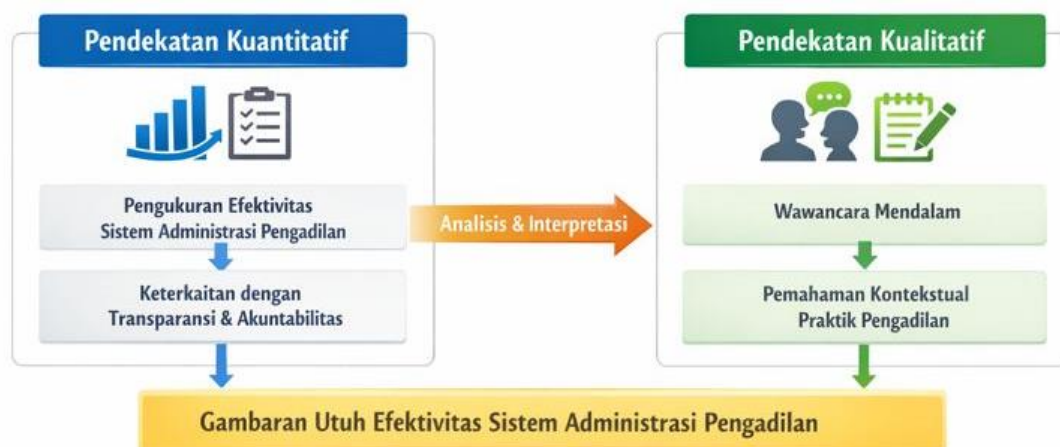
Pendekatan Kuantitatif

Pengukuran Efektivitas Sistem Administrasi Pengadilan

Keterkaitan dengan Transparansi & Akuntabilitas

Analisis & Interpretasi

Pendekatan Kualitatif

Wawancara Mendalam

Pemahaman Kontekstual Praktik Pengadilan

Gambaran Utuh Efektivitas Sistem Administrasi Pengadilan